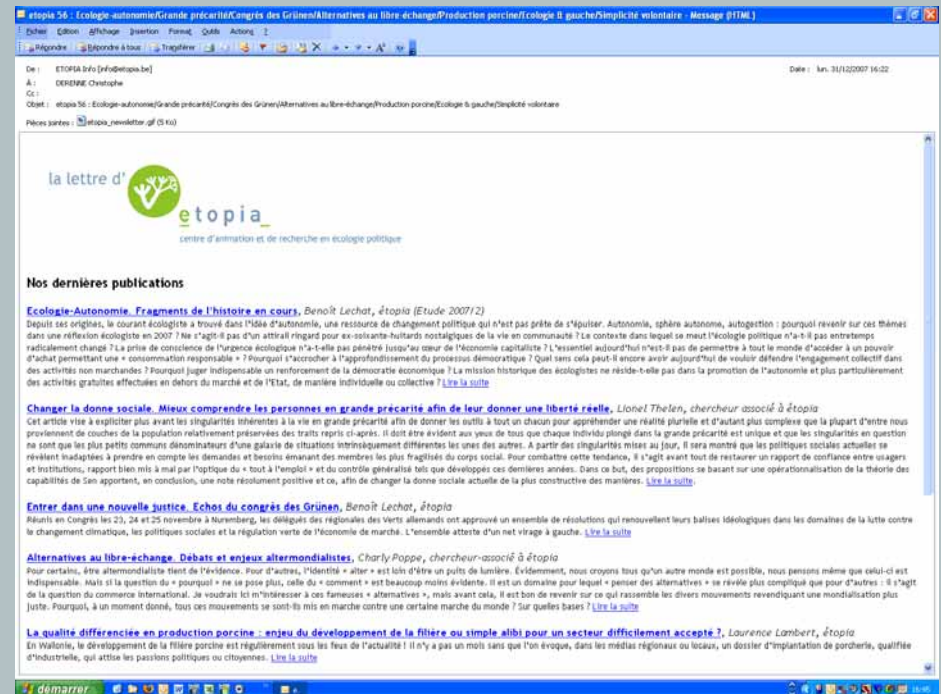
etopia 56 : Ecologie-autonomie/Grande précarité/Congrès des Grünen/Alternatives au libre-échange/Production porcine/Ecologie & gauche/Simplicité volontaire - Message (HTML)

Fichier Edition Affichage Insertion Format Outils Actions ?

Répondre Répondre à tous Transférer

De : ETOPIA Info [info@etopia.be]
Date : lun. 31/12/2007 16:22
À : DERENNE Christophe
Cc :
Objet : etopia 56 : Ecologie-autonomie/Grande précarité/Congrès des Grünen/Alternatives au libre-échange/Production porcine/Ecologie & gauche/Simplicité volontaire

Pièces jointes : etopia_newsletter.gif (5 Ko)

la lettre d' etopia
centre d'animation et de recherche en écologie politique

Nos dernières publications

Ecologie-Autonomie. Fragments de l'histoire en cours, Benoît Lechat, étopia (Etude 2007/2)
Depuis ses origines, le courant écologiste a trouvé dans l'idée d'autonomie, une ressource de changement politique qui n'est pas prête de s'épuiser. Autonomie, sphère autonome, autogestion : pourquoi revenir sur ces thèmes dans une réflexion écologiste en 2007 ? Ne s'agit-il pas d'un attirail ringard pour ex-soixante-huitards nostalgiques de la vie en communauté ? Le contexte dans lequel se meut l'écologie politique n'a-t-il pas entretemps radicalement changé ? La prise de conscience de l'urgence écologique n'a-t-elle pas pénétré jusqu'au cœur de l'économie capitaliste ? L'essentiel aujourd'hui n'est-il pas de permettre à tout le monde d'accéder à un pouvoir d'achat permettant une « consommation responsable » ? Pourquoi s'accrocher à l'approfondissement du processus démocratique ? Quel sens cela peut-il encore avoir aujourd'hui de vouloir défendre l'engagement collectif dans des activités non marchandes ? Pourquoi juger indispensable un renforcement de la démocratie économique ? La mission historique des écologistes ne réside-t-elle pas dans la promotion de l'autonomie et plus particulièrement des activités gratuites effectuées en dehors du marché et de l'Etat, de manière individuelle ou collective ? Lire la suite

Changer la donne sociale. Mieux comprendre les personnes en grande précarité afin de leur donner une liberté réelle, Lionel Thelen, chercheur associé à étopia
Cet article vise à expliciter plus avant les singularités inhérentes à la vie en grande précarité afin de donner les outils à tout un chacun pour appréhender une réalité plurielle et d'autant plus complexe que la plupart d'entre nous proviennent de couches de la population relativement préservées des traits repris ci-après. Il doit être évident aux yeux de tous que chaque individu plongé dans la grande précarité est unique et que les singularités en question ne sont que les plus petits communs dénominateurs d'une galaxie de situations intrinsèquement différentes les unes des autres. A partir des singularités mises au jour, il sera montré que les politiques sociales actuelles se révèlent inadaptées à prendre en compte les demandes et besoins émanant des membres les plus fragilisés du corps social. Pour combattre cette tendance, il s'agit avant tout de restaurer un rapport de confiance entre usagers et institutions, rapport bien mis à mal par l'optique du « tout à l'emploi » et du contrôle généralisé tels que développés ces dernières années. Dans ce but, des propositions se basant sur une opérationnalisation de la théorie des capabilités de Sen apportent, en conclusion, une note résolument positive et ce, afin de changer la donne sociale actuelle de la plus constructive des manières. Lire la suite

Entrer dans une nouvelle justice. Echos du congrès des Grünen, Benoît Lechat, étopia
Réunis en Congrès les 23, 24 et 25 novembre à Nuremberg, les délégués des régionales des Verts allemands ont approuvé un ensemble de résolutions qui renouvellent leurs balises idéologiques dans les domaines de la lutte contre le changement climatique, les politiques sociales et la régulation verte de l'économie de marché. L'ensemble atteste d'un net virage à gauche. Lire la suite

Alternatives au libre-échange. Débats et enjeux altermondialistes, Charly Poppe, chercheur-associé à étopia
Pour certains, être altermondialiste tient de l'évidence. Pour d'autres, l'identité « alter » est loin d'être un puits de lumière. Evidemment, nous croyons tous qu'un autre monde est possible, nous pensons même que celui-ci est indispensable. Mais si la question du « pourquoi » ne se pose plus, celle du « comment » est beaucoup moins évidente. Il est un domaine pour lequel « penser des alternatives » se révèle plus compliqué que pour d'autres : il s'agit de la question du commerce international. Je voudrais ici m'intéresser à ces fameuses « alternatives », mais avant cela, il est bon de revenir sur ce qui rassemble les divers mouvements revendiquant une mondialisation plus juste. Pourquoi, à un moment donné, tous ces mouvements se sont-ils mis en marche contre une certaine marche du monde ? Sur quelles bases ? Lire la suite

La qualité différenciée en production porcine : enjeu du développement de la filière ou simple alibi pour un secteur difficilement accepté ?, Laurence Lambert, étopia
En Wallonie, le développement de la filière porcine est régulièrement sous les feux de l'actualité ! Il n'y a pas un mois sans que l'on évoque, dans les médias régionaux ou locaux, un dossier d'implantation de porcherie, qualifiée d'industrielle, qui attise les passions politiques ou citoyennes. Lire la suite

démarrer